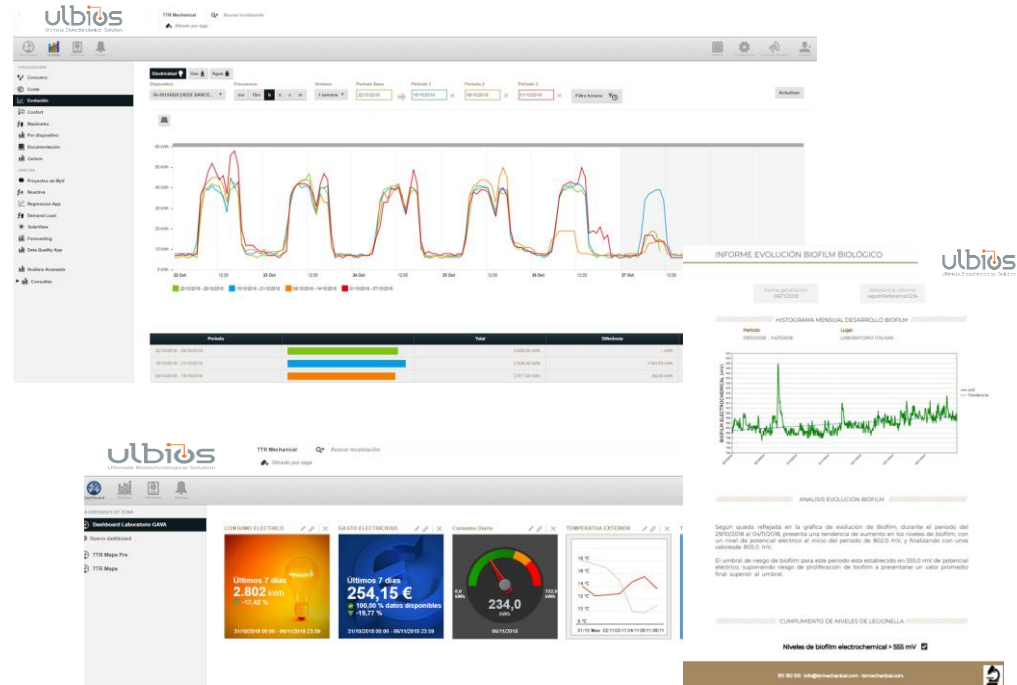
ulbios
Ultimate Biotechnological Solution

TTR Mechanical
Buscar localización
Filtrado por tags

VISUALIZACIÓN
Consumo
Coste
Evolución
Confort
Mediciones
Por dispositivo
Documentación
Carbon
ANÁLISIS
Proyectos de MyV
Reactiva
Regression App
Demand Load
SolarView
Forecasting
Data Quality App
Análisis Avanzado
Consultas

Electricidad
Gas
Agua
Dispositivo
Frecuencia
Ventana
Periodo Base
Periodo 1
Periodo 2
Periodo 3
1 semana
22/10/2018
15/10/2018
08/10/2018
01/10/2018
Filtro horario
Actualizar

60 kWh
50 kWh
40 kWh
30 kWh
20 kWh
10 kWh
0 kWh
22 Oct
12:00
23 Oct
12:00
24 Oct
12:00
25 Oct
12:00
26 Oct
12:00
27 Oct

22/10/2018 - 28/10/2018
15/10/2018 - 21/10/2018
08/10/2018 - 14/10/2018
01/10/2018 - 07/10/2018

| Periodo | | Total | Diferencia |
|---|---|---|---|
| 22/10/2018 - 28/10/2018 | | 2.935,55 kWh | - kWh |
| 15/10/2018 - 21/10/2018 | | 2.926,30 kWh | +100,25 kWh |
| 08/10/2018 - 14/10/2018 | | 2.877,40 kWh | -58,50 kWh |

INFORME EVOLUCIÓN BIOFILM BIOLÓGICO
ulbios
Ultimate Biotechnological Solution
Fecha generación
06/11/2018
Referencia informe
reportReference1234

HISTOGRAMA MENSUAL DESARROLLO BIOFILM
Periodo
29/10/2018 - 04/11/2018
Lugar
LABORATORIO ITALSAN
BIOFILM ELECTROCHEMICAL (mV)
mV
Tendencia

ANALISIS EVOLUCIÓN BIOFILM
Según queda reflejada en la gráfica de evolución de Biofilm, durante el periodo del 29/10/2018 al 04/11/2018, presenta una tendencia de aumento en los niveles de biofilm, con un nivel de potencial eléctrico al inicio del periodo de 802,0 mV, y finalizando con una valoración 805,0 mV.

El umbral de riesgo de biofilm para este periodo esta establecido en 555,0 mV de potencial eléctrico, suponiendo riesgo de proliferación de biofilm a presentarse un valor promedio final superior al umbral.

CUMPLIMIENTO DE NIVELES DE LEGIONELLA
Niveles de biofilm electrochemical > 555 mV
93 190 155 · info@ttrmechanical.com · ttrmechanical.com

ulbios
Ultimate Biotechnological Solution
TTR Mechanical
Buscar localización
Filtrado por tags
Dashboard
DASHBOARDS DE ZONA
Dashboard Laboratorio GAVA
Nuevo dashboard
TTR Maps Pro
TTR Maps

CONSUMO ELECTRICO
Últimos 7 días
2.802 kWh
-17,42 %
31/10/2018 00:00 - 06/11/2018 23:59

GASTO ELECTRICIDAD
Últimos 7 días
254,15 €
100,00 % datos disponibles
-19,77 %
31/10/2018 00:00 - 06/11/2018 23:59

Consumo Diario
0,0 kWh
723,0 kWh
234,0
kWh
06/11/2018

TEMPERATURA EXTERIOR
16 °C
14 °C
12 °C
10 °C
8 °C
31/10 Nov 02/11 03/11 04/11 05/11 06/11